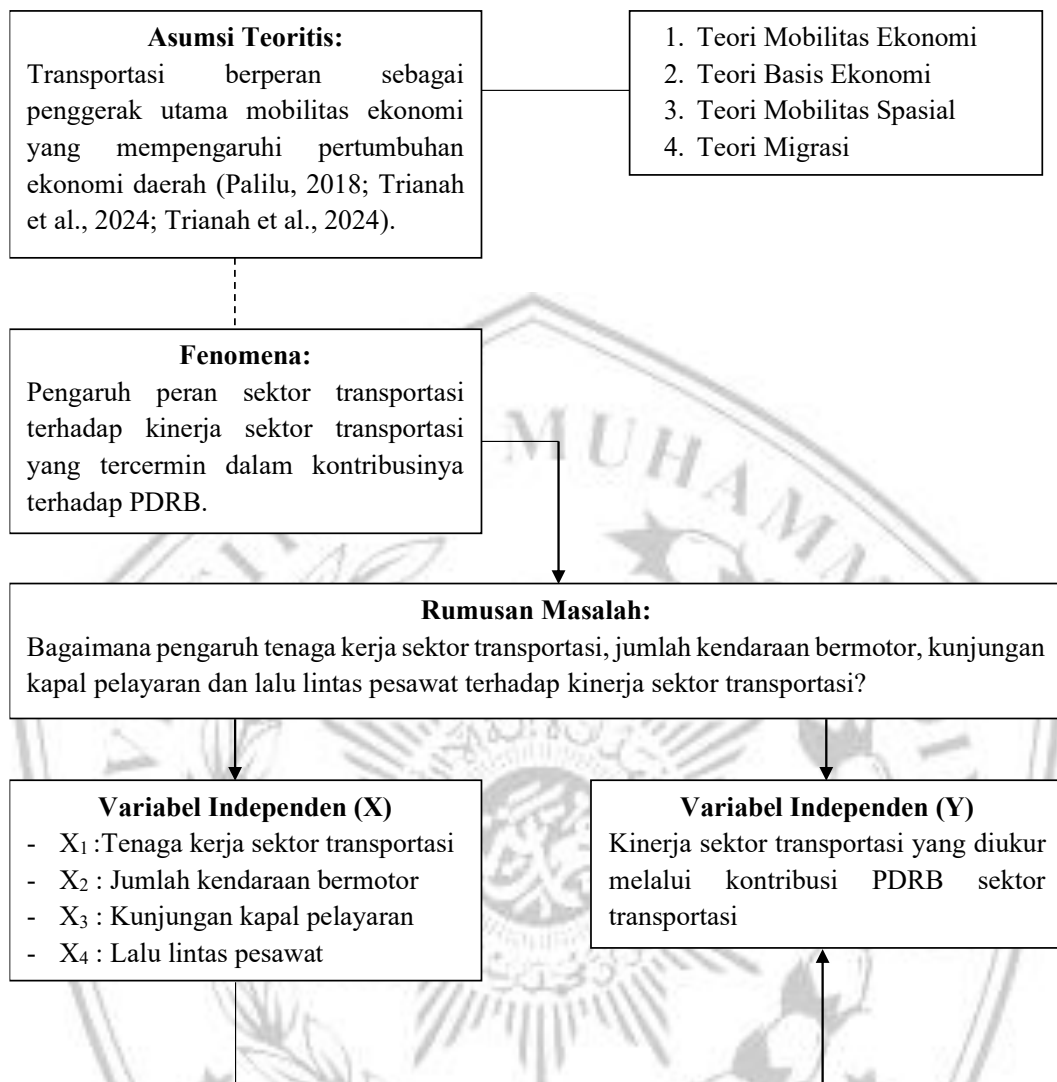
**Asumsi Teoritis:**
Transportasi berperan sebagai penggerak utama mobilitas ekonomi yang mempengaruhi pertumbuhan ekonomi daerah (Palilu, 2018; Trianah et al., 2024; Trianah et al., 2024).

1. Teori Mobilitas Ekonomi
2. Teori Basis Ekonomi
3. Teori Mobilitas Spasial
4. Teori Migrasi

**Fenomena:**
Pengaruh peran sektor transportasi terhadap kinerja sektor transportasi yang tercermin dalam kontribusinya terhadap PDRB.

**Rumusan Masalah:**
Bagaimana pengaruh tenaga kerja sektor transportasi, jumlah kendaraan bermotor, kunjungan kapal pelayaran dan lalu lintas pesawat terhadap kinerja sektor transportasi?

**Variabel Independen (X)**
- $X_1$ :Tenaga kerja sektor transportasi
- $X_2$ : Jumlah kendaraan bermotor
- $X_3$ : Kunjungan kapal pelayaran
- $X_4$ : Lalu lintas pesawat

**Variabel Independen (Y)**
Kinerja sektor transportasi yang diukur melalui kontribusi PDRB sektor transportasi

MUHAMM